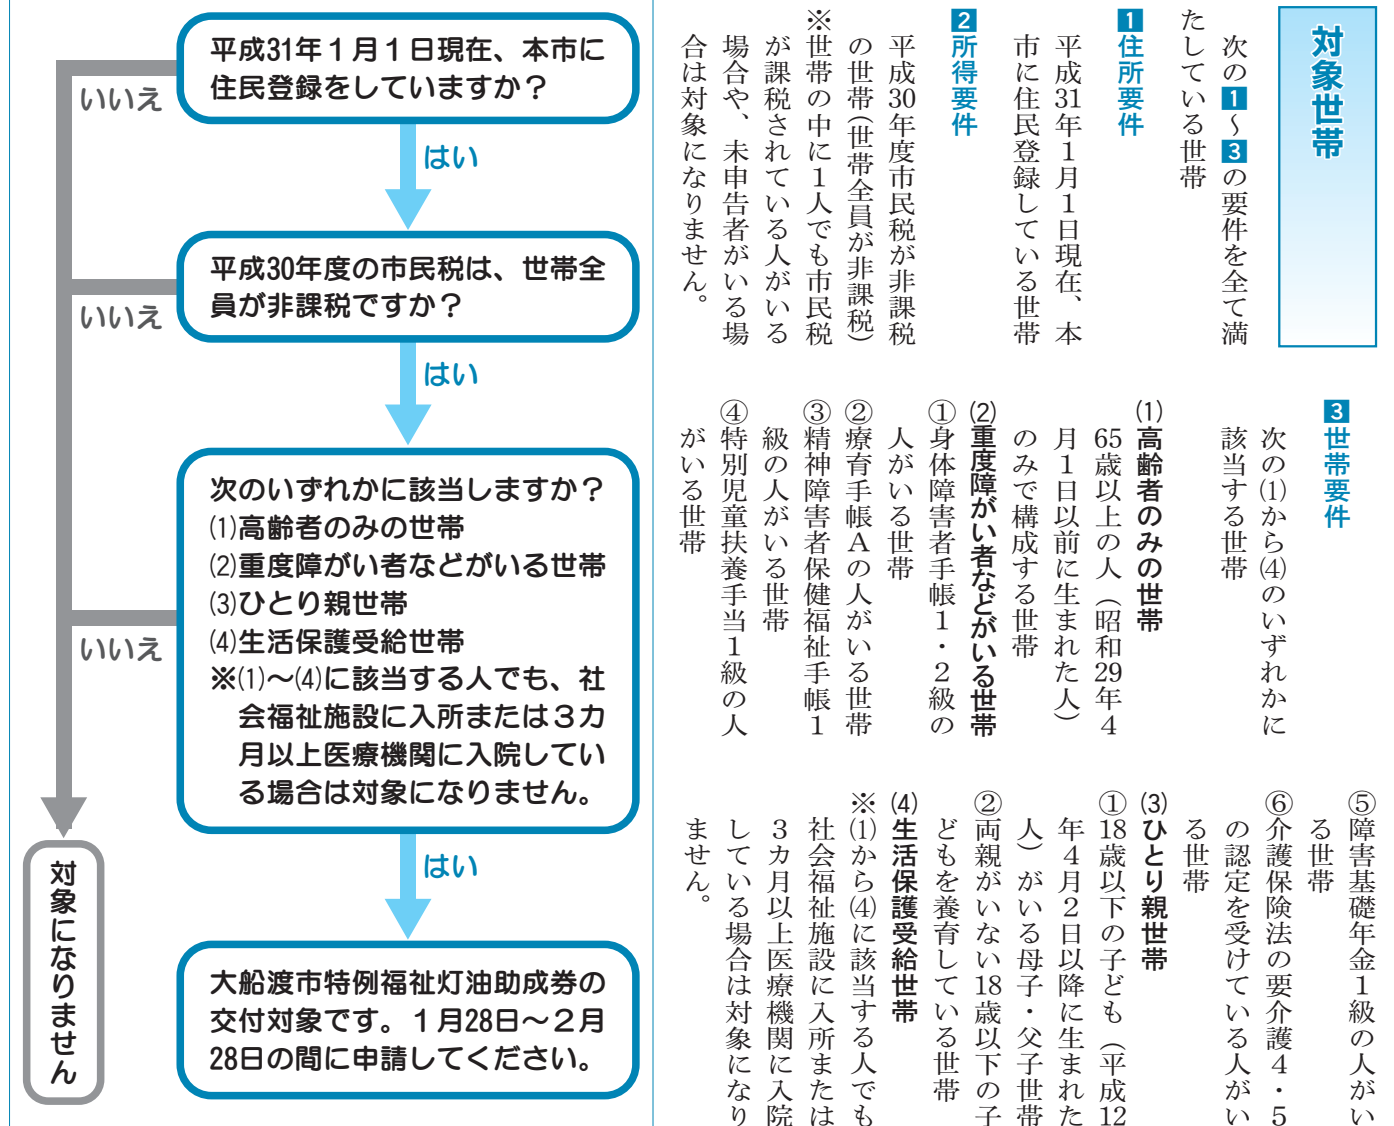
平成31年1月1日現在、本市に住民登録をしていますか？

いいえ

はい

平成30年度の市民税は、世帯全員が非課税ですか？

いいえ

はい

次のいずれかに該当しますか？
⑴高齢者のみの世帯
⑵重度障がい者などがいる世帯
⑶ひとり親世帯
⑷生活保護受給世帯
※⑴～⑷に該当する人でも、社会福祉施設に入所または3カ月以上医療機関に入院している場合は対象になりません。

いいえ

はい

大船渡市特例福祉灯油助成券の交付対象です。1月28日～2月28日の間に申請してください。

対象になりません

対象世帯

次の1～3の要件を全て満たしている世帯

1 住所要件
平成31年1月1日現在、本市に住民登録している世帯

2 所得要件
平成30年度市民税が非課税の世帯（世帯全員が非課税）
※世帯の中に1人でも市民税が課税されている人がいる場合や、未申告者がいる場合は対象になりません。

3 世帯要件
次の⑴から⑷のいずれかに該当する世帯

⑴高齢者のみの世帯
65歳以上の人（昭和29年4月1日以前に生まれた人）のみで構成する世帯

⑵重度障がい者などがいる世帯
①身体障害者手帳1・2級の人がいる世帯
②療育手帳Aの人がいる世帯
③精神障害者保健福祉手帳1級の人がいる世帯
④特別児童扶養手当1級の人がいる世帯
⑤障害基礎年金1級の人がいる世帯
⑥介護保険法の要介護4・5の認定を受けている人がいる世帯

⑶ひとり親世帯
①18歳以下の子ども（平成12年4月2日以降に生まれた人）がいる母子・父子世帯
②両親がいない18歳以下の子どもを養育している世帯

⑷生活保護受給世帯
※⑴から⑷に該当する人でも社会福祉施設に入所または3カ月以上医療機関に入院している場合は対象になりません。